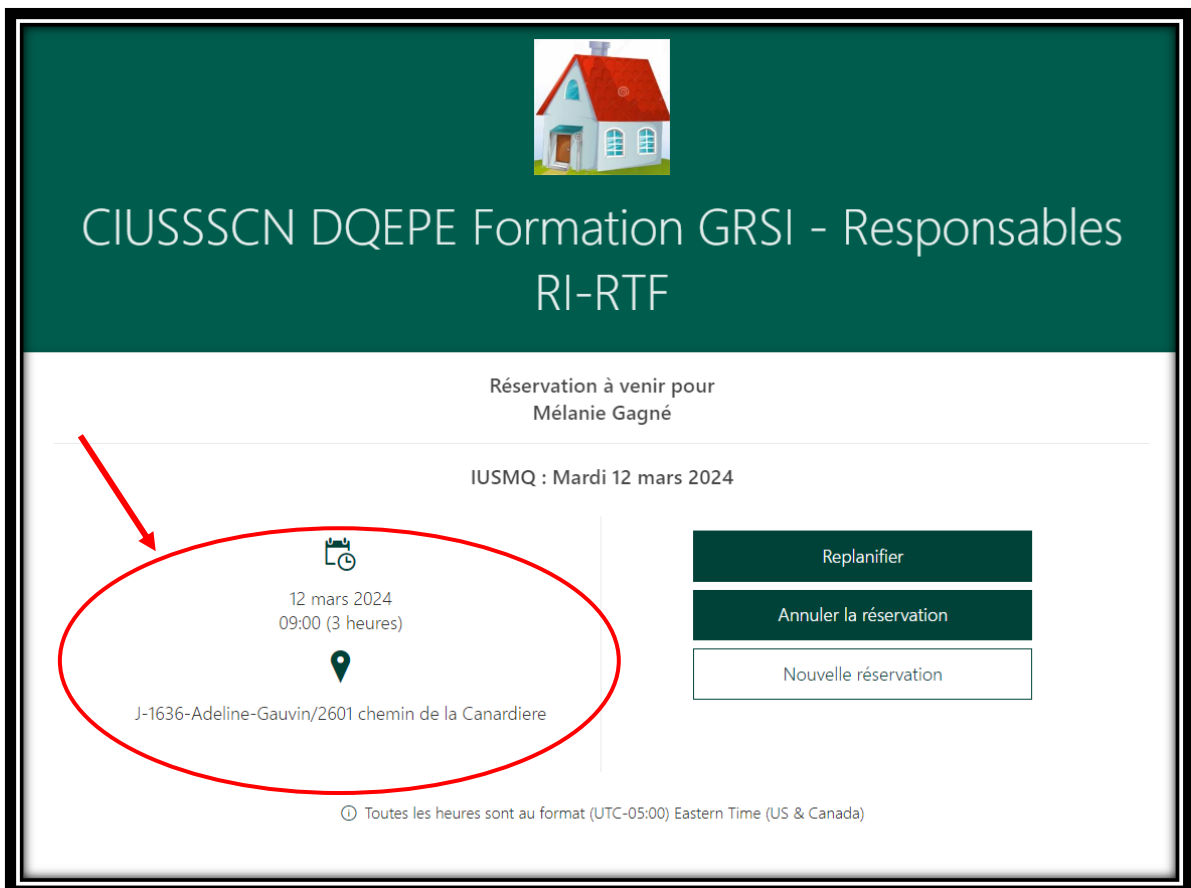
CIUSSSCN DQEPE Formation GRSI - Responsables RI-RTF

Réservation à venir pour
Mélanie Gagné

IUSMQ : Mardi 12 mars 2024

12 mars 2024
09:00 (3 heures)

J-1636-Adeline-Gauvin/2601 chemin de la Canardiere

Replanifier

Annuler la réservation

Nouvelle réservation

Toutes les heures sont au format (UTC-05:00) Eastern Time (US & Canada)